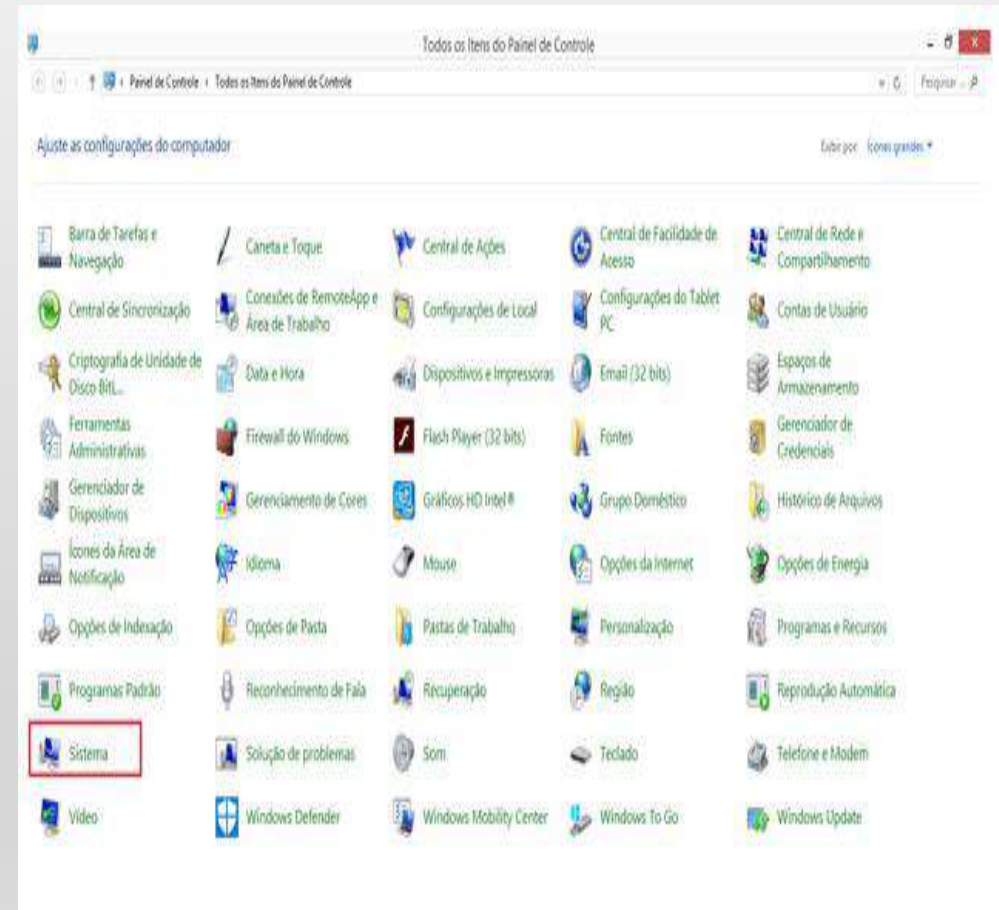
Todos os Itens do Painel de Controle

Painel de Controle › Todos os Itens do Painel de Controle

Pesquisar

Ajuste as configurações do computador

Exibir por: Ícones grandes

Barra de Tarefas e Navegação
Caneta e Toque
Central de Ações
Central de Facilidade de Acesso
Central de Rede e Compartilhamento
Central de Sincronização
Conexões de RemoteApp e Área de Trabalho
Configurações de Local
Configurações do Tablet PC
Contas de Usuário
Criptografia de Unidade de Disco BitL...
Data e Hora
Dispositivos e Impressoras
Email (32 bits)
Espaços de Armazenamento
Ferramentas Administrativas
Firewall do Windows
Flash Player (32 bits)
Fontes
Gerenciador de Credenciais
Gerenciador de Dispositivos
Gerenciamento de Cores
Gráficos HD Intel®
Grupo Doméstico
Histórico de Arquivos
Ícones da Área de Notificação
Idioma
Mouse
Opções da Internet
Opções de Energia
Opções de Indexação
Opções de Pasta
Pastas de Trabalho
Personalização
Programas e Recursos
Programas Padrão
Reconhecimento de Fala
Recuperação
Região
Reprodução Automática
Sistema
Solução de problemas
Som
Teclado
Telefone e Modem
Vídeo
Windows Defender
Windows Mobility Center
Windows To Go
Windows Update